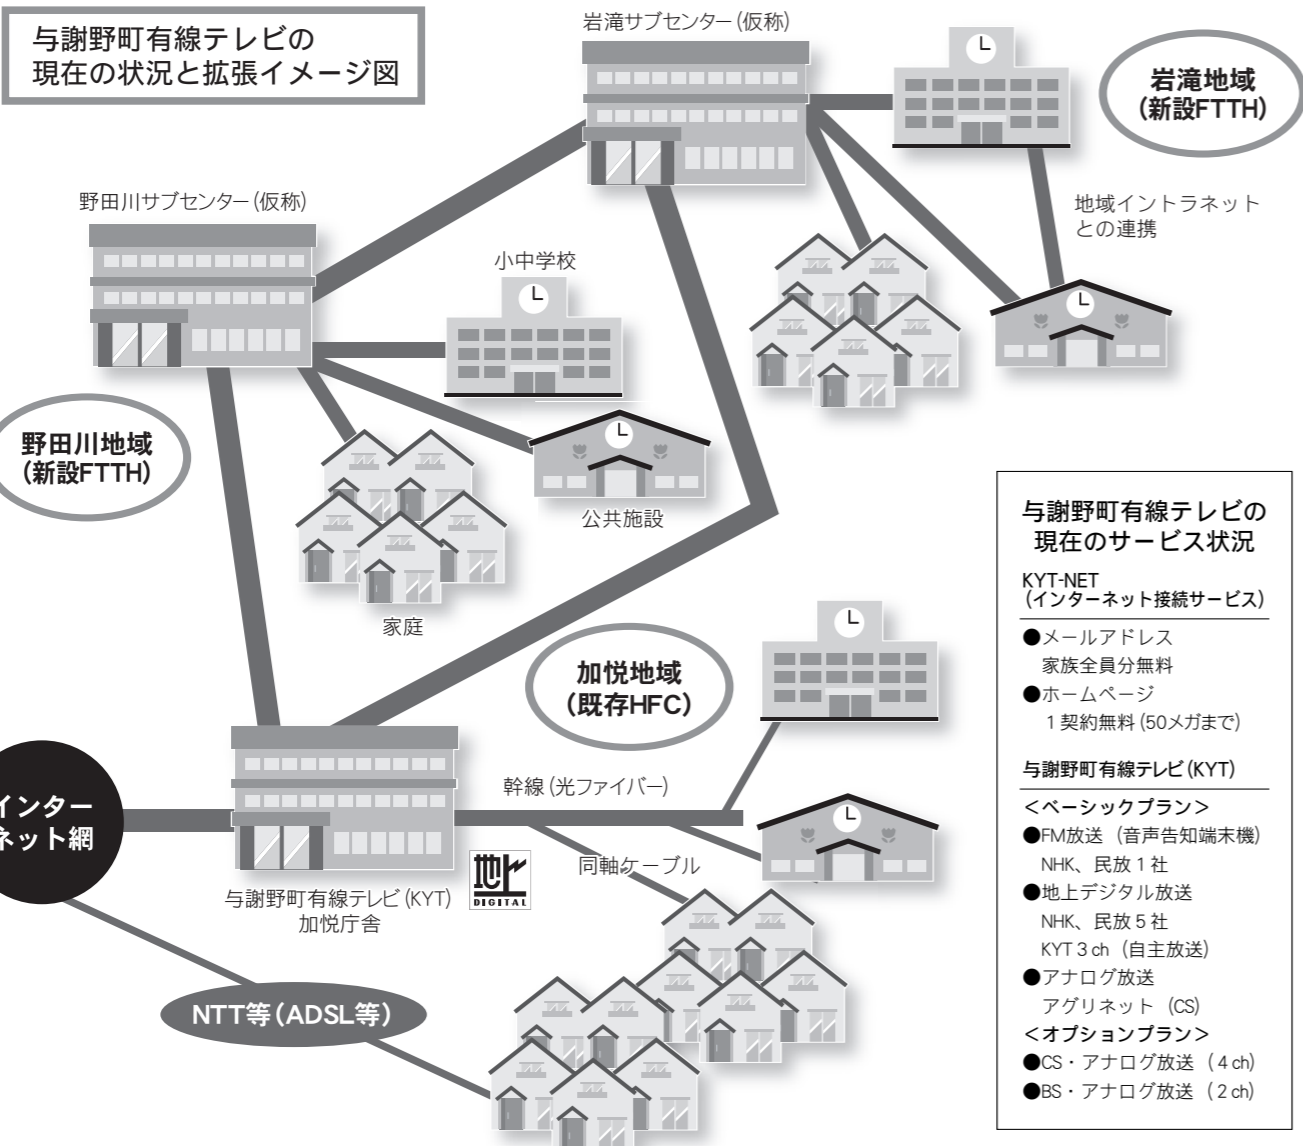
与謝野町有線テレビの
現在の状況と拡張イメージ図

岩滝サブセンター（仮称）

岩滝地域
（新設FTTH）

野田川サブセンター（仮称）

地域イントラネット
との連携

小中学校

野田川地域
（新設FTTH）

公共施設

家庭

与謝野町有線テレビの
現在のサービス状況

KYT-NET
（インターネット接続サービス）

●メールアドレス
家族全員分無料
●ホームページ
１契約無料（50メガまで）

与謝野町有線テレビ（KYT）

＜ベーシックプラン＞
●FM放送（音声告知端末機）
NHK、民放１社
●地上デジタル放送
NHK、民放５社
KYT 3 ch（自主放送）
●アナログ放送
アグリネット（CS）
＜オプションプラン＞
●CS・アナログ放送（４ch）
●BS・アナログ放送（２ch）

加悦地域
（既存HFC）

インター
ネット網

幹線（光ファイバー）

同軸ケーブル

地
DIGITAL

与謝野町有線テレビ（KYT）
加悦庁舎

NTT等（ADSL等）